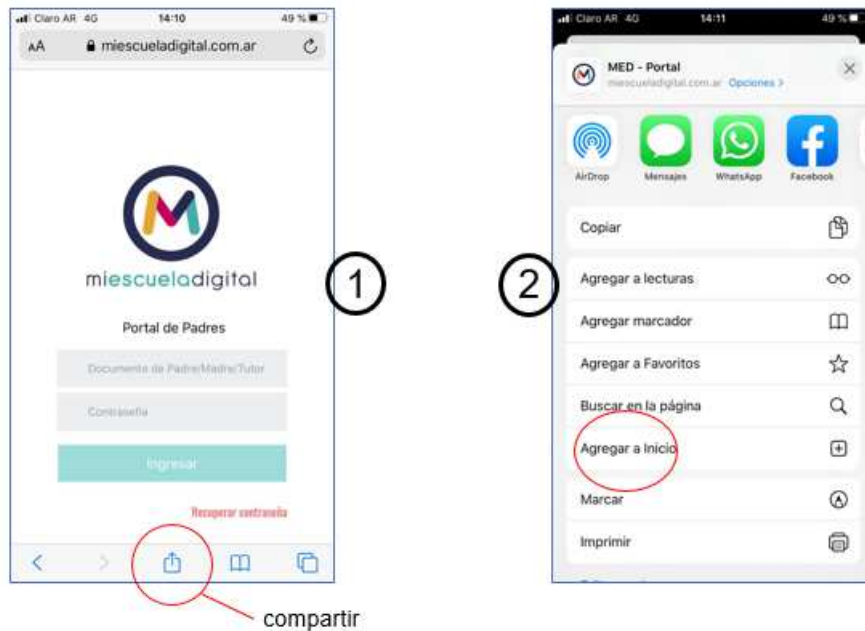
Claro AR 4G 14:10 49 %
AA miescueladigital.com.ar

miescueladigital

Portal de Padres

Documento de Padre/Madre/Tutor

Contraseña

Ingresar

Recuperar contraseña

compartir

1

2

Claro AR 4G 14:11 49 %

MED - Portal
miescueladigital.com.ar Opciones >

AirDrop Mensajes WhatsApp Facebook

Copiar

Agregar a lecturas

Agregar marcador

Agregar a Favoritos

Buscar en la página

Agregar a Inicio

Marcar

Imprimir